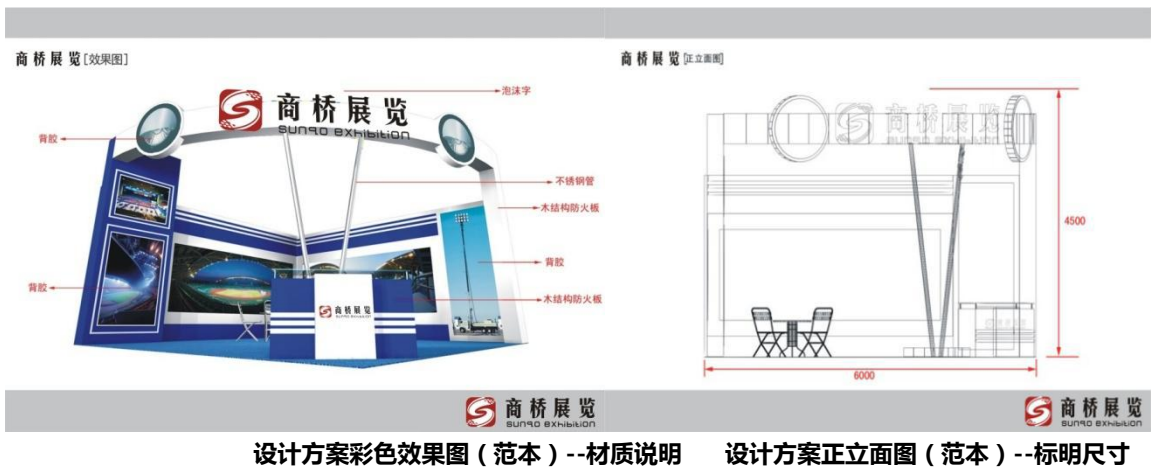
商桥展览[效果图]

商桥展览
SUNQO EXHIBITION

泡沫字
背胶
不锈钢管
木结构防火板
背胶
背胶
木结构防火板

商桥展览
SUNQO EXHIBITION

商桥展览
SUNQO EXHIBITION

商桥展览[正立面图]

商桥展览
4500
6000

商桥展览
SUNQO EXHIBITION

设计方案彩色效果图（范本）--材质说明　　设计方案正立面图（范本）--标明尺寸